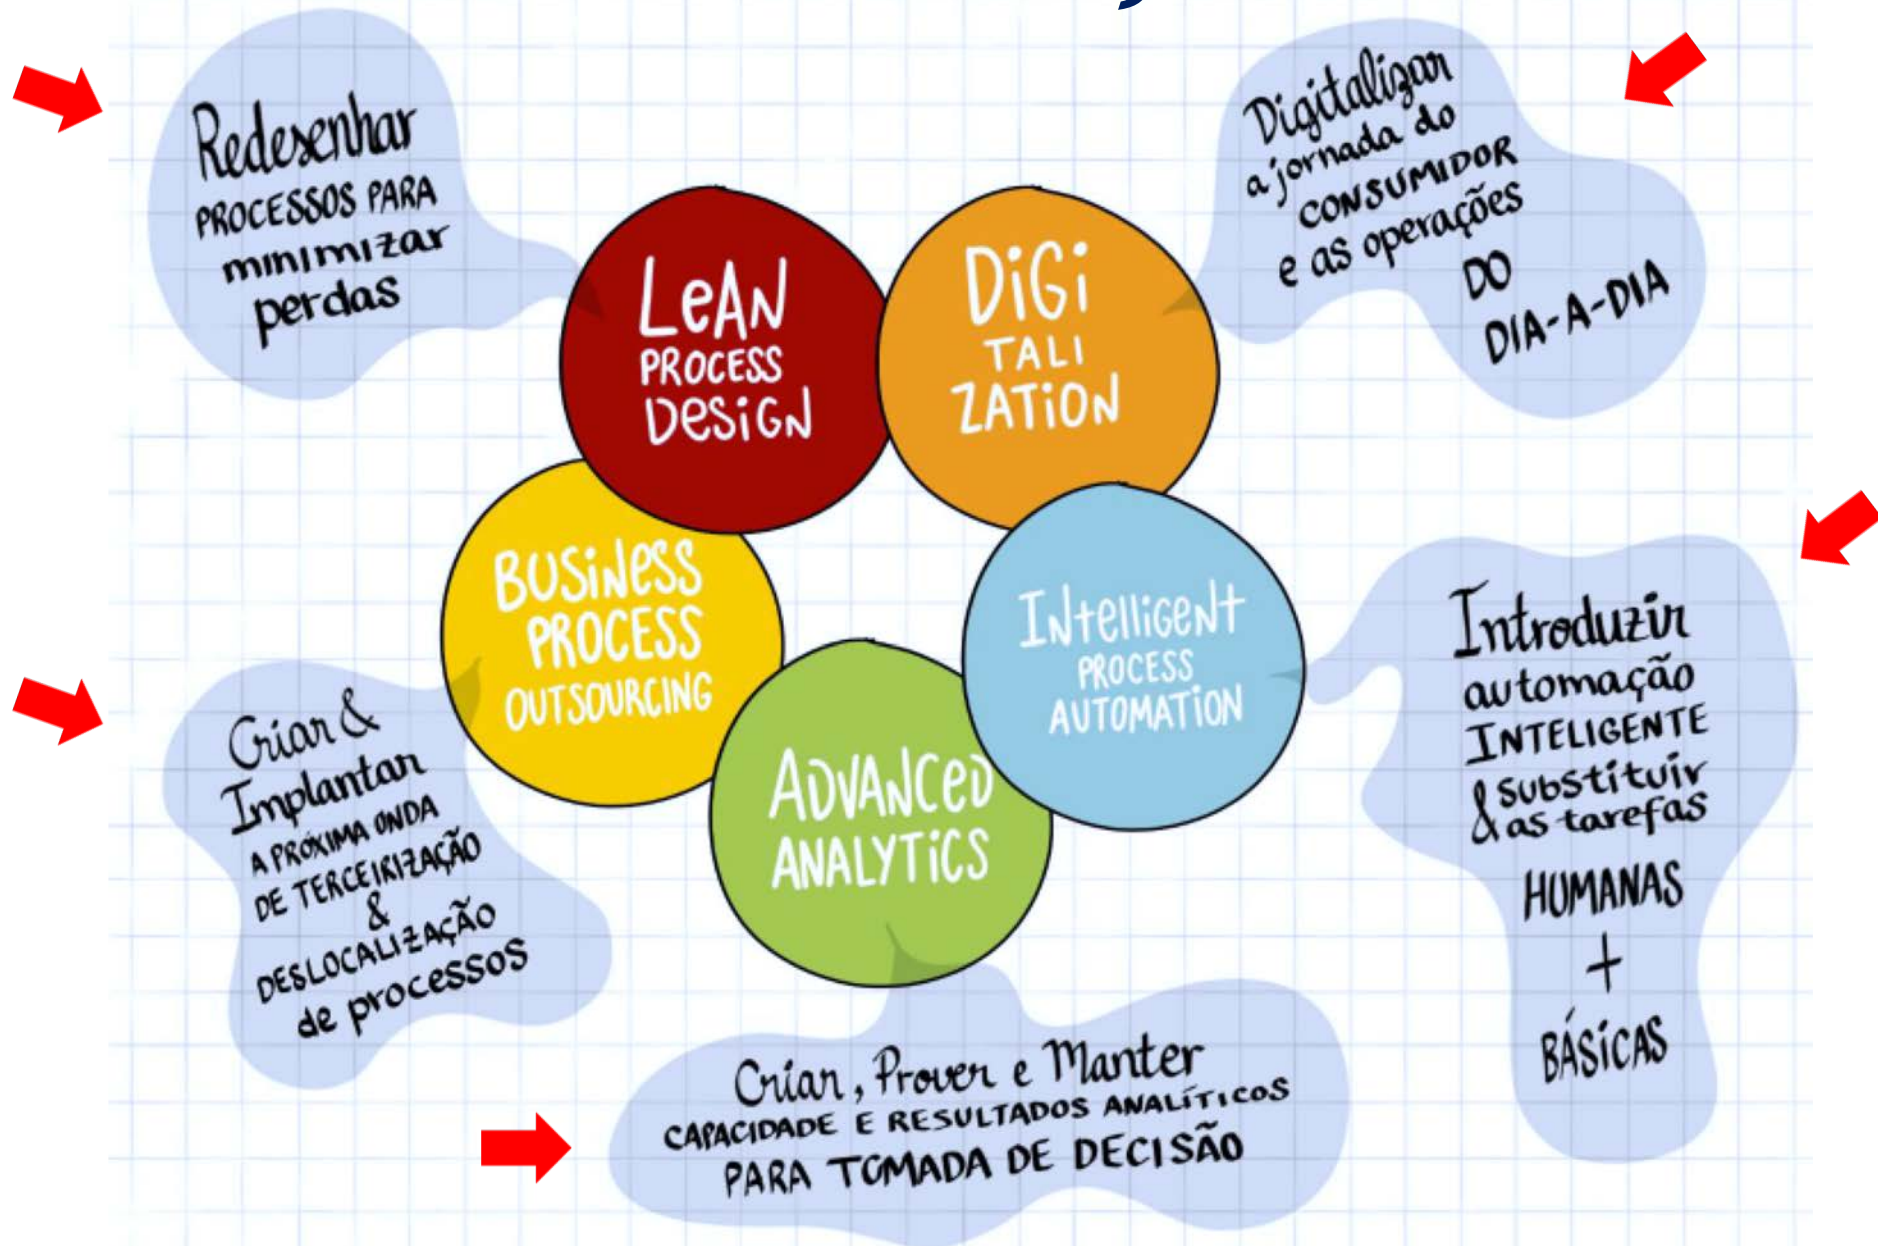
Redesenhar PROCESSOS PARA minimizar perdas

Digitalizar a jornada do CONSUMIDOR e as operações DO DIA-A-DIA

LeAN PROCESS DeSiGN

DiGi TALI ZATiON

BUSiNeSS PROCESS OUTSOURCING

INtelligeNt PROCESS AUTOMATiON

ADVANCeD ANALYTiCS

Introduzir automação INTELIGENTE & substituir as tarefas HUMANAS + BÁSICAS

Criar & Implantar A PRÓXIMA ONDA DE TERCEIRIZAÇÃO & DESLOCALIZAÇÃO de processos

Criar, Prover e Manter CAPACIDADE E RESULTADOS ANALÍTICOS PARA TOMADA DE DECISÃO